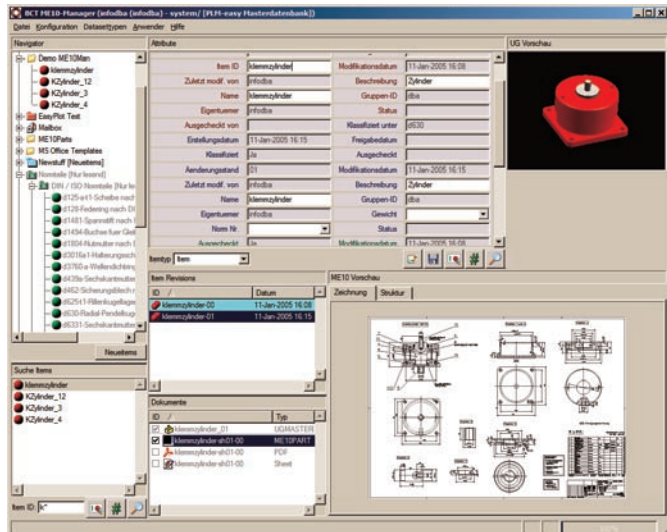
BCT ME10-Manager (infodba (infodba) - system/ [PLM-easy Masterdatenbank])

Datei Konfiguration Datasettypen Anwender Hilfe

Navigator

Demo ME10Man
klemmzylinder
KZylinder_12
KZylinder_3
KZylinder_4
EasyPlot Test
Mailbox
ME10Parts
MS Office Templates
Newstuff [Neueitems]
Normteile (Nur lesend)
DIN / ISO Normteile [Nur le
d125-a11-Scheibe nach
d128-Federring nach DI
d1481-Spannstift nach I
d1494-Buchse fuer Glei
d1804-Nutmutter nach I
d3016a1-Halterungsch
d3760-a-Wellendichtring
d439a-Sechskantmutte
d462-Sicherungsblech n
d625t1-Rillenkugellage
d630-Radial-Pendelkug
d6331-Sechskantmutte

Neueitems

Suche Items

klemmzylinder
KZylinder_12
KZylinder_3
KZylinder_4

Item ID k*

Attribute

| Item ID | klemmzylinder | Modifikationsdatum | 11-Jan-2005 16:08 |
|---|---|---|---|
| Zuletzt modif. von | infodba | Beschreibung | Zylinder |
| Name | klemmzylinder | Gruppen-ID | dba |
| Eigentuemer | infodba | Status | |
| Ausgecheckt von | | Klassifiziert unter | d630 |
| Erstellungsdatum | 11-Jan-2005 16:15 | Freigabedatum | |
| Klassifiziert | Ja | Ausgecheckt | |
| Aenderungsstand | 01 | Modifikationsdatum | 11-Jan-2005 16:15 |
| Zuletzt modif. von | infodba | Beschreibung | Zylinder |
| Name | klemmzylinder | Gruppen-ID | dba |
| Eigentuemer | infodba | Gewicht | |
| Norm Nr. | | Status | |
| Ausgecheckt | Ja | Modifikationsdatum | 11-Jan-2005 16:08 |

Itemtyp Item

Item Revisions

| ID | Datum |
|---|---|
| klemmzylinder-00 | 11-Jan-2005 16:08 |
| klemmzylinder-01 | 11-Jan-2005 16:15 |

Dokumente

| ID | Typ |
|---|---|
| klemmzylinder_01 | UGMASTER |
| klemmzylinder-sh01-00 | ME10PART |
| klemmzylinder-sh01-00 | PDF |
| klemmzylinder-sh01-00 | Sheet |

UG Vorschau

ME10 Vorschau

Zeichnung Struktur